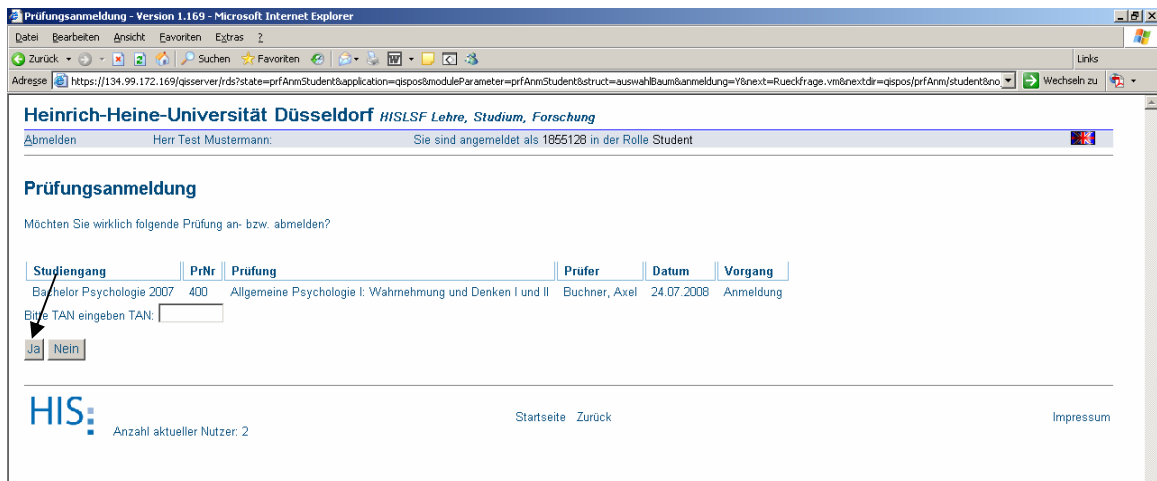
Prüfungsanmeldung - Version 1.169 - Microsoft Internet Explorer

Datei Bearbeiten Ansicht Favoriten Extras ?

Zurück Suchen Favoriten Links

Adresse https://134.99.172.169/qisserver/rds?state=prfAnmStudent&application=qispos&moduleParameter=prfAnmStudent&struct=auswahlBaum&anmeldung=Y&next=Rueckfrage.vm&nextdir=qispos/prfAnm/student&no Wechseln zu

Heinrich-Heine-Universität Düsseldorf HISLSF Lehre, Studium, Forschung

Abmelden Herr Test Mustermann: Sie sind angemeldet als 1855128 in der Rolle Student

Prüfungsanmeldung

Möchten Sie wirklich folgende Prüfung an- bzw. abmelden?

| Studiengang | PrNr | Prüfung | Prüfer | Datum | Vorgang |
|---|---|---|---|---|---|
| Bachelor Psychologie 2007 | 400 | Allgemeine Psychologie I: Wahrnehmung und Denken I und II | Buchner, Axel | 24.07.2008 | Anmeldung |

Bitte TAN eingeben TAN:

Ja Nein

HIS

Anzahl aktueller Nutzer: 2

Startseite Zurück

Impressum